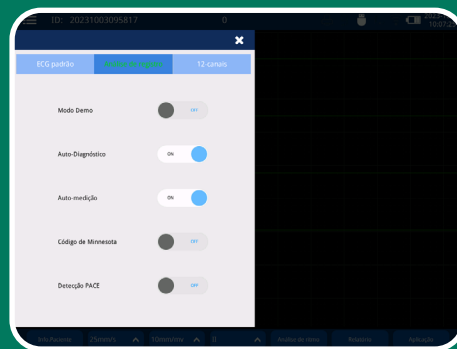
ID: 20231003095817

0

202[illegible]
10:07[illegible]

ECG padrão

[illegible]

12-canais

Modo Demo

OFF

Auto-Diagnóstico

ON

Auto-medição

ON

Código de Minnesota

OFF

Detecção PACE

OFF

Info.Paciente

25mm/s

10mm/mv

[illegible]

Análise do ritmo

Relatório

Aplicação